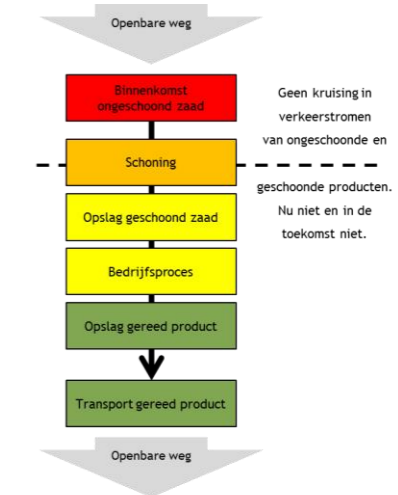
Openbare weg

Binnenkomst ongeschoond zaad

Schoning

Opslag geschoond zaad

Bedrijfsproces

Opslag gereed product

Transport gereed product

Openbare weg

Geen kruising in verkeerstromen van ongeschoonde en geschoonde producten. Nu niet en in de toekomst niet.